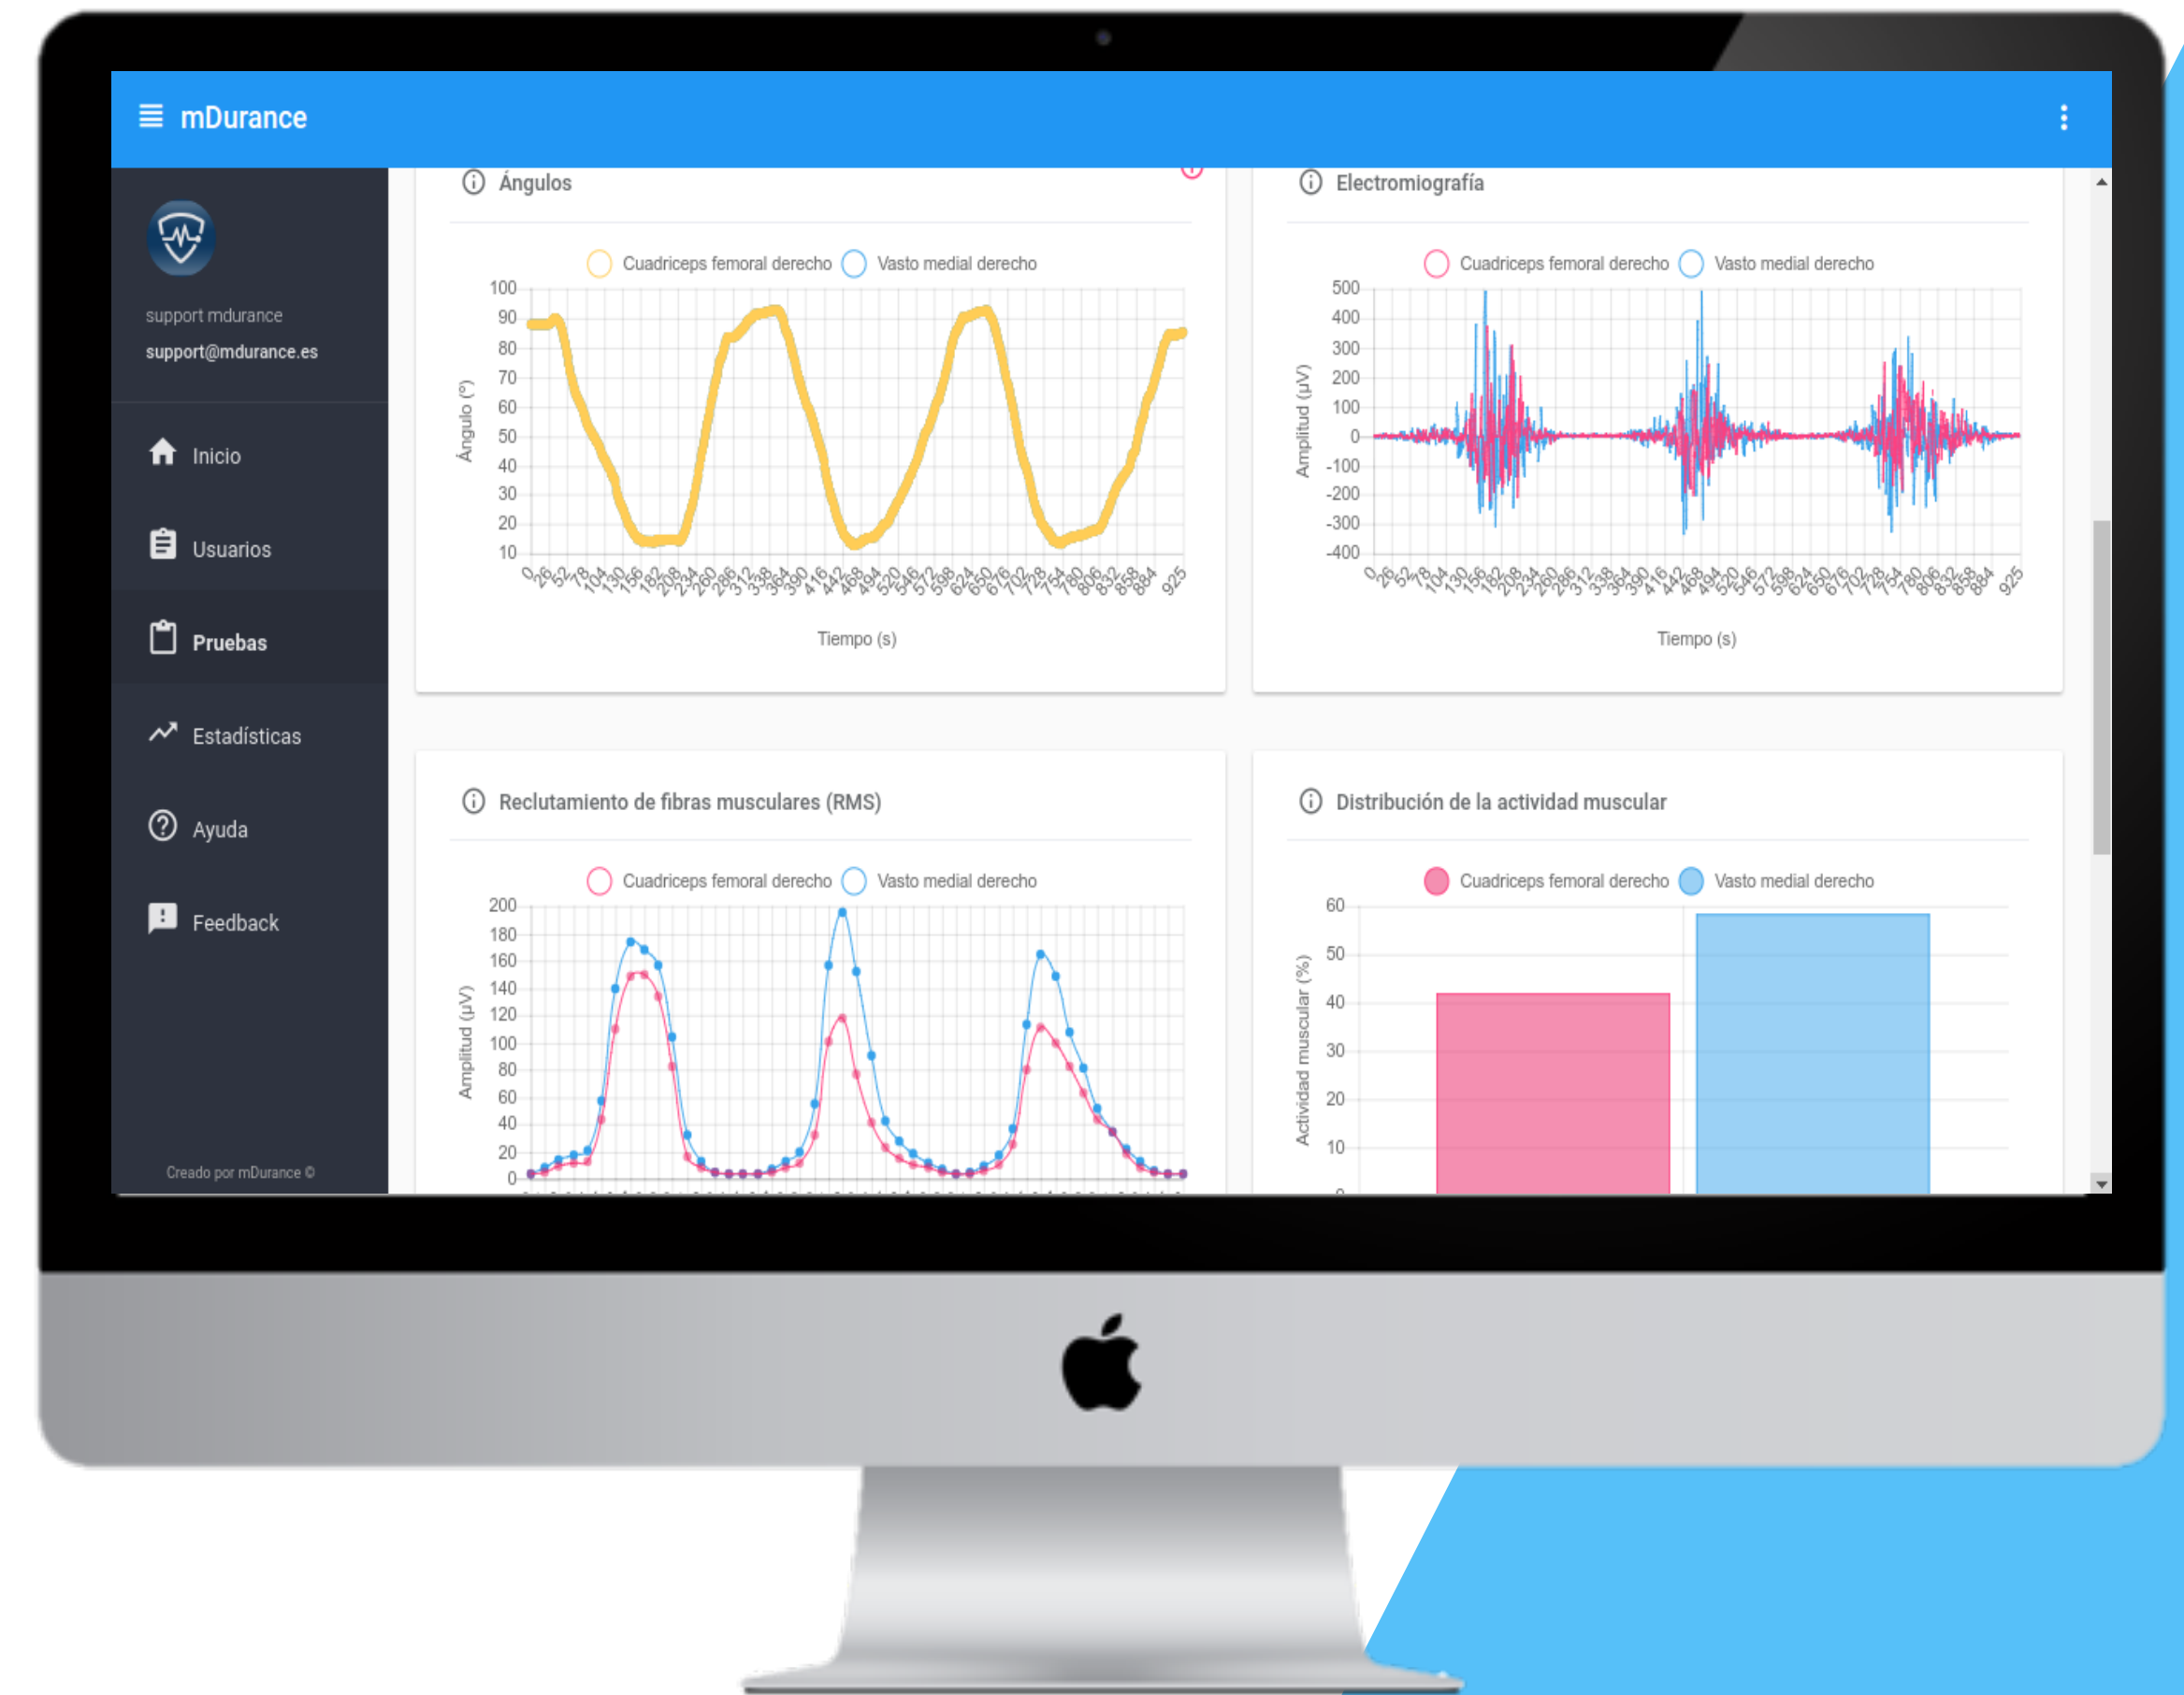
mDurance

support mdurance
support@mdurance.es

Inicio

Usuarios

Pruebas

Estadísticas

Ayuda

Feedback

Creado por mDurance ©

Ángulos

Cuadriceps femoral derecho Vasto medial derecho

Ángulo (°)

100 90 80 70 60 50 40 30 20 10

0 26 52 78 104 130 156 182 208 234 260 286 312 338 364 390 416 442 468 494 520 546 572 598 624 650 676 702 728 754 780 806 832 858 884 925

Tiempo (s)

Electromiografía

Cuadriceps femoral derecho Vasto medial derecho

Amplitud (μV)

500 400 300 200 100 0 -100 -200 -300 -400

0 26 52 78 104 130 156 182 208 234 260 286 312 338 364 390 416 442 468 494 520 546 572 598 624 650 676 702 728 754 780 806 832 858 884 925

Tiempo (s)

Reclutamiento de fibras musculares (RMS)

Cuadriceps femoral derecho Vasto medial derecho

Amplitud (μV)

200 180 160 140 120 100 80 60 40 20 0

Distribución de la actividad muscular

Cuadriceps femoral derecho Vasto medial derecho

Actividad muscular (%)

60 50 40 30 20 10 0